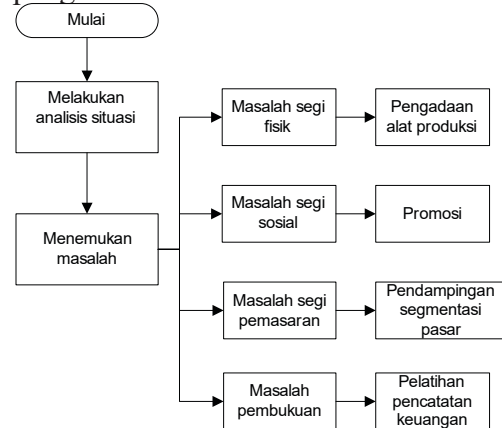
Mulai

Melakukan analisis situasi

Menemukan masalah

Masalah segi fisik

Pengadaan alat produksi

Masalah segi sosial

Promosi

Masalah segi pemasaran

Pendampingan segmentasi pasar

Masalah pembukuan

Pelatihan pencatatan keuangan